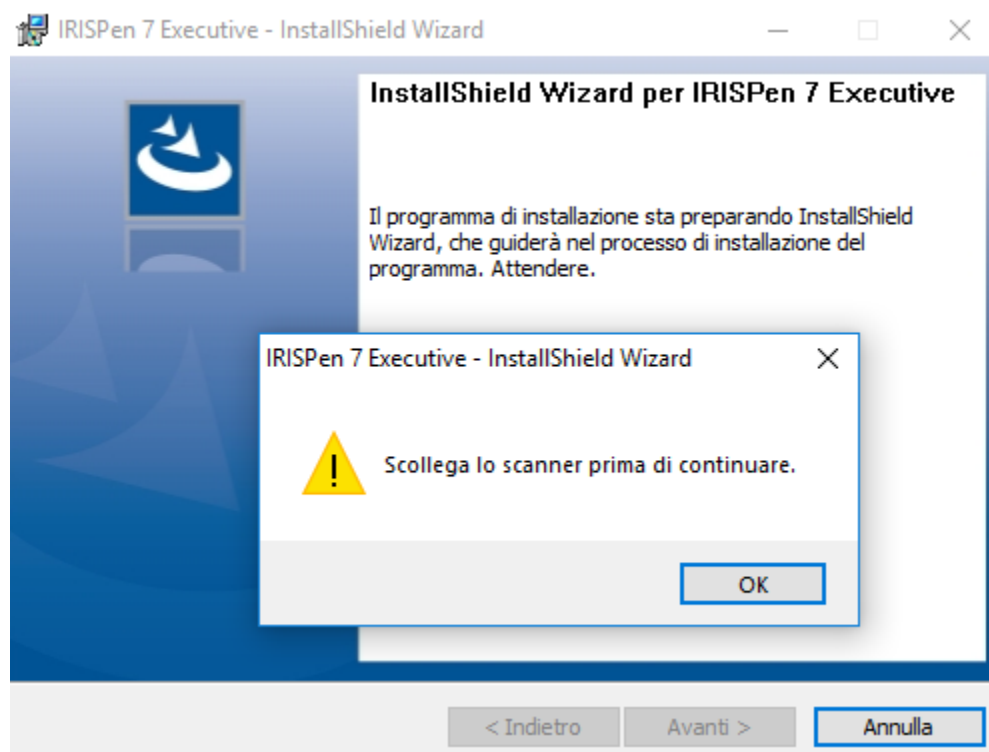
IRISPen 7 Executive - InstallShield Wizard

InstallShield Wizard per IRISPen 7 Executive

Il programma di installazione sta preparando InstallShield Wizard, che guiderà nel processo di installazione del programma. Attendere.

IRISPen 7 Executive - InstallShield Wizard

Scollega lo scanner prima di continuare.

OK

< Indietro
Avanti >
Annulla